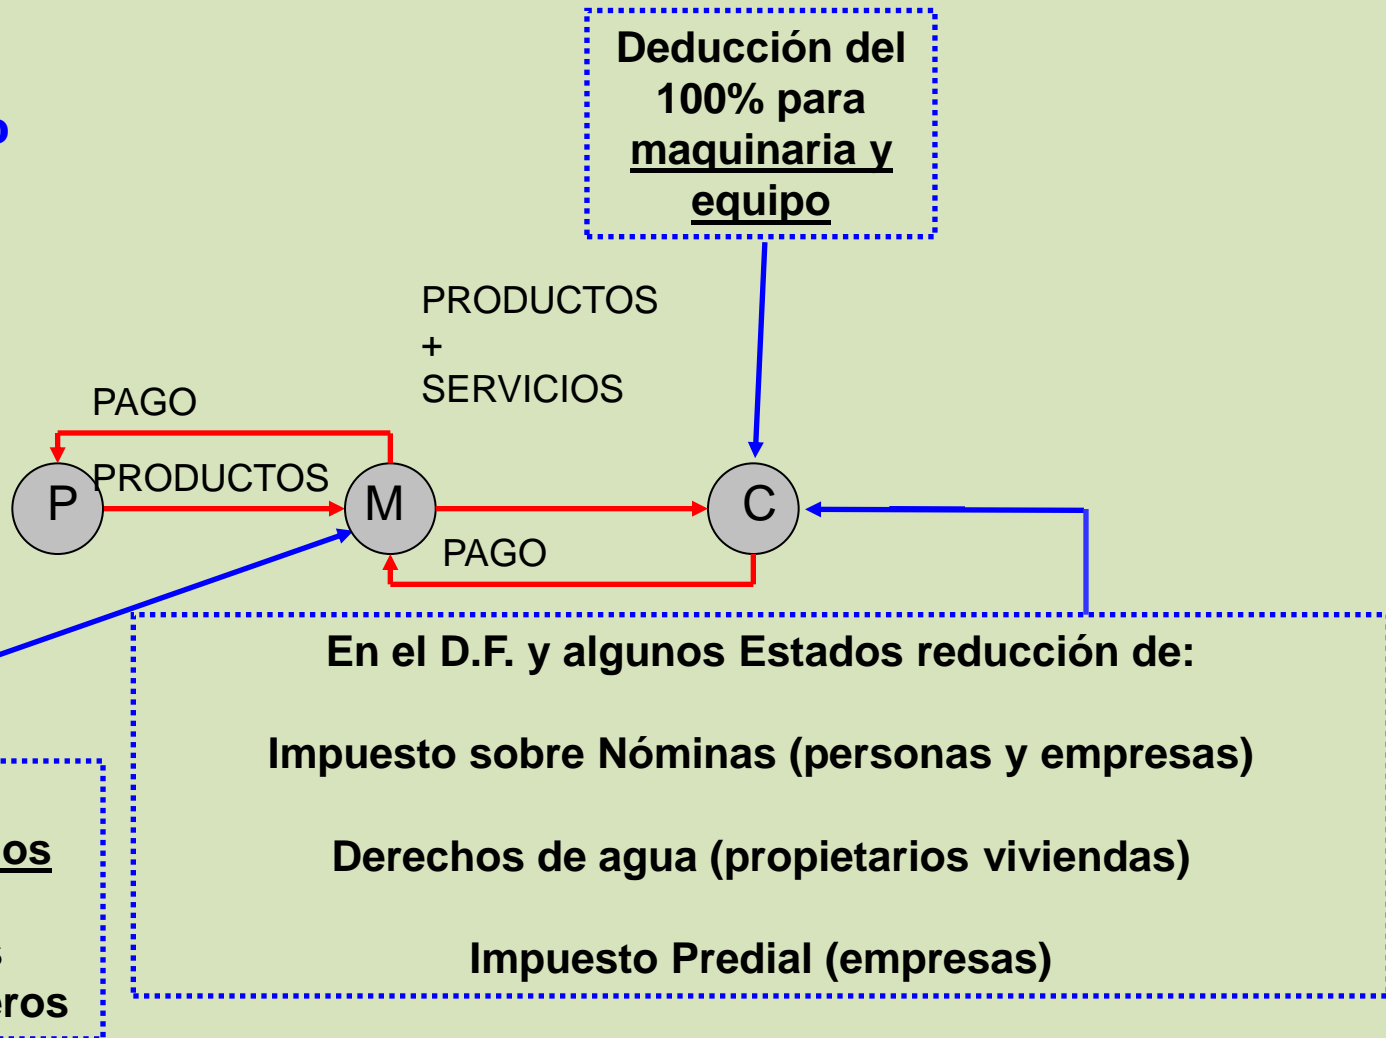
Deducción del 100% para maquinaria y equipo

PRODUCTOS
+
SERVICIOS

PAGO

PRODUCTOS

P

M

C

PAGO

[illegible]os

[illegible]
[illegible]eros

En el D.F. y algunos Estados reducción de:

Impuesto sobre Nóminas (personas y empresas)

Derechos de agua (propietarios viviendas)

Impuesto Predial (empresas)